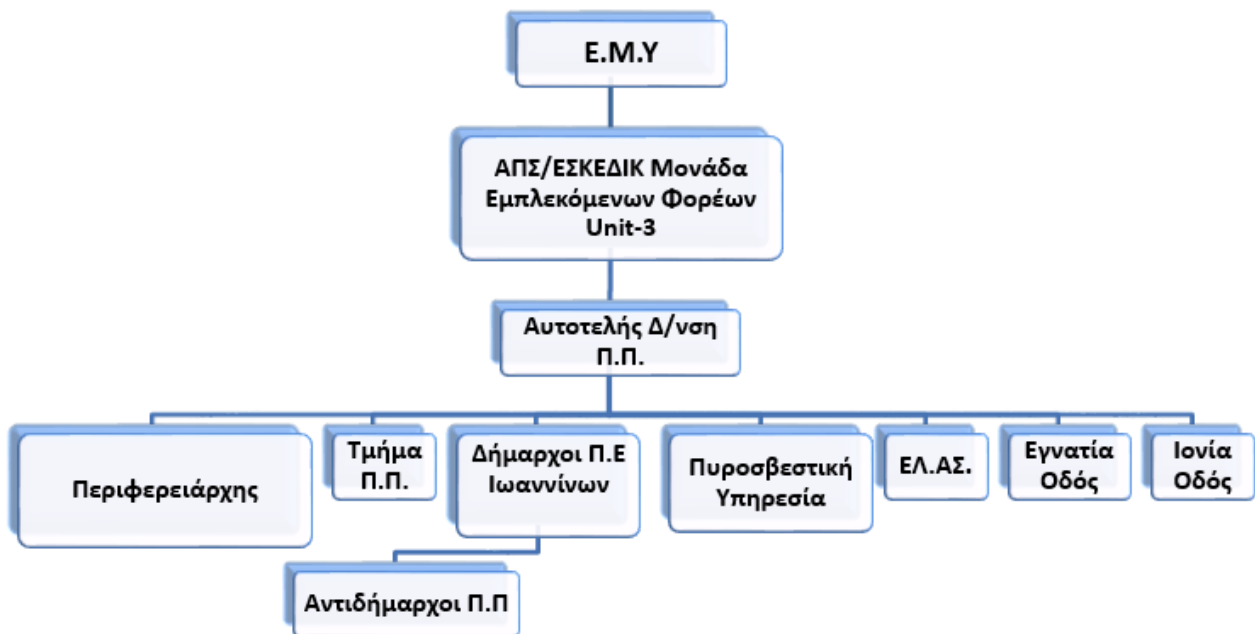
Ε.Μ.Υ

ΑΠΣ/ΕΣΚΕΔΙΚ Μονάδα Εμπλεκόμενων Φορέων Unit-3

Αυτοτελής Δ/νση Π.Π.

Περιφερειάρχης

Τμήμα Π.Π.

Δήμαρχοι Π.Ε Ιωαννίνων

Πυροσβεστική Υπηρεσία

ΕΛ.ΑΣ.

Εγνατία Οδός

Ιονία Οδός

Αντιδήμαρχοι Π.Π